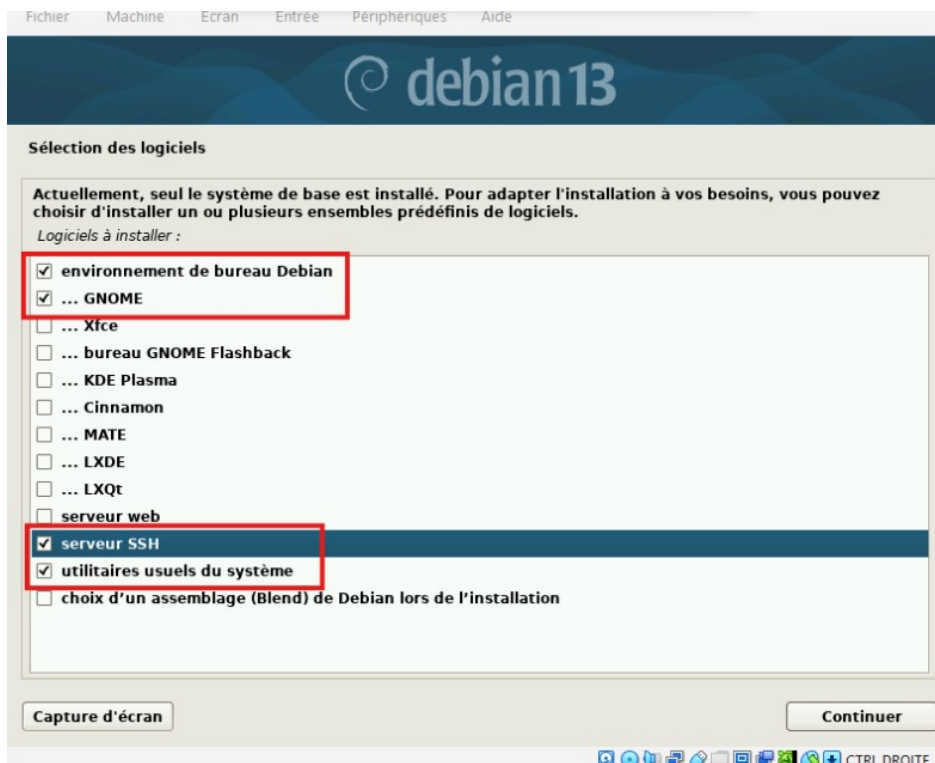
Fichier Machine Ecran Entrée Périphériques Aide

debian 13

Sélection des logiciels

Actuellement, seul le système de base est installé. Pour adapter l'installation à vos besoins, vous pouvez choisir d'installer un ou plusieurs ensembles prédéfinis de logiciels.

Logiciels à installer :

☑ environnement de bureau Debian
☑ ... GNOME
☐ ... Xfce
☐ ... bureau GNOME Flashback
☐ ... KDE Plasma
☐ ... Cinnamon
☐ ... MATE
☐ ... LXDE
☐ ... LXQt
☐ serveur web
☑ serveur SSH
☑ utilitaires usuels du système
☐ choix d'un assemblage (Blend) de Debian lors de l'installation

Capture d'écran

Continuer

CTRL DROITE